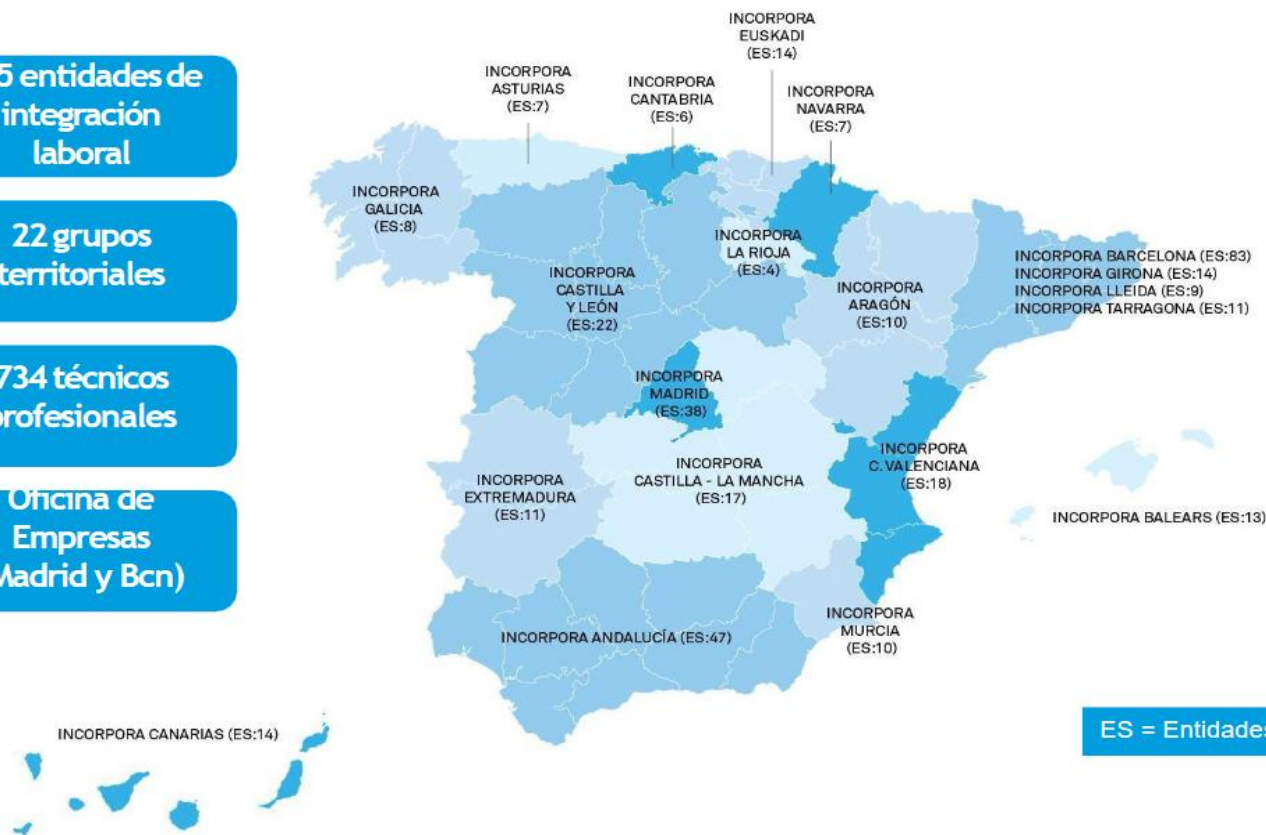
5 entidades de integración laboral

22 grupos territoriales

734 técnicos profesionales

Oficina de Empresas (Madrid y Bcn)

INCORPORA EUSKADI (ES:14)

INCORPORA ASTURIAS (ES:7)

INCORPORA CANTABRIA (ES:6)

INCORPORA NAVARRA (ES:7)

INCORPORA GALICIA (ES:8)

INCORPORA LA RIOJA (ES:4)

INCORPORA CASTILLA Y LEÓN (ES:22)

INCORPORA ARAGÓN (ES:10)

INCORPORA BARCELONA (ES:83)
INCORPORA GIRONA (ES:14)
INCORPORA LLEIDA (ES:9)
INCORPORA TARRAGONA (ES:11)

INCORPORA MADRID (ES:38)

INCORPORA C. VALENCIANA (ES:18)

INCORPORA EXTREMADURA (ES:11)

INCORPORA CASTILLA - LA MANCHA (ES:17)

INCORPORA BALEARS (ES:13)

INCORPORA MURCIA (ES:10)

INCORPORA ANDALUCÍA (ES:47)

INCORPORA CANARIAS (ES:14)

ES = Entidades